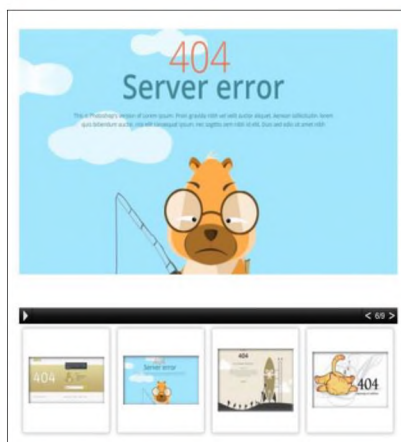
404
Server error

This is Photoshop's version of Lorem Ipsum. Proin gravida nibh vel velit auctor aliquet. Aenean sollicitudin, lorem quis bibendum auctor, nisi elit consequat ipsum, nec sagittis sem nibh id elit. Duis sed odio sit amet nibh

< 69 >

404

Server error

404

404